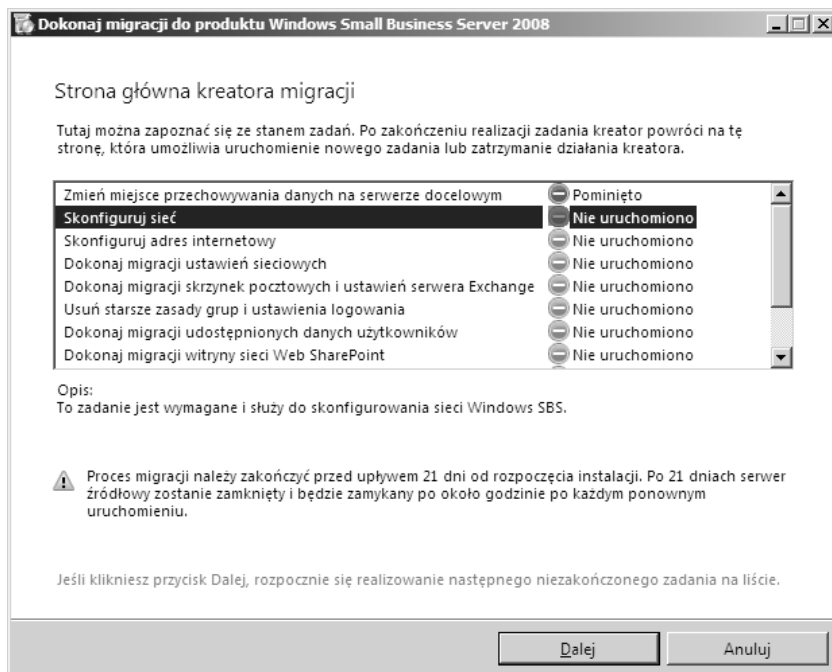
Dokonaj migracji do produktu Windows Small Business Server 2008

Strona główna kreatora migracji

Tutaj można zapoznać się ze stanem zadań. Po zakończeniu realizacji zadania kreator powróci na tę stronę, która umożliwia uruchomienie nowego zadania lub zatrzymanie działania kreatora.

| | |
|---|---|
| Zmień miejsce przechowywania danych na serwerze docelowym | Pominięto |
| Skonfiguruj sieć | Nie uruchomiono |
| Skonfiguruj adres internetowy | Nie uruchomiono |
| Dokonaj migracji ustawień sieciowych | Nie uruchomiono |
| Dokonaj migracji skrzynek pocztowych i ustawień serwera Exchange | Nie uruchomiono |
| Usuń starsze zasady grup i ustawienia logowania | Nie uruchomiono |
| Dokonaj migracji udostępnionych danych użytkowników | Nie uruchomiono |
| Dokonaj migracji witryny sieci Web SharePoint | Nie uruchomiono |

Opis:
To zadanie jest wymagane i służy do skonfigurowania sieci Windows SBS.

Proces migracji należy zakończyć przed upływem 21 dni od rozpoczęcia instalacji. Po 21 dniach serwer źródłowy zostanie zamknięty i będzie zamykany po około godzinie po każdym ponownym uruchomieniu.

Jeśli klikniesz przycisk Dalej, rozpocznie się realizowanie następnego niezakończonego zadania na liście.

Dalej Anuluj